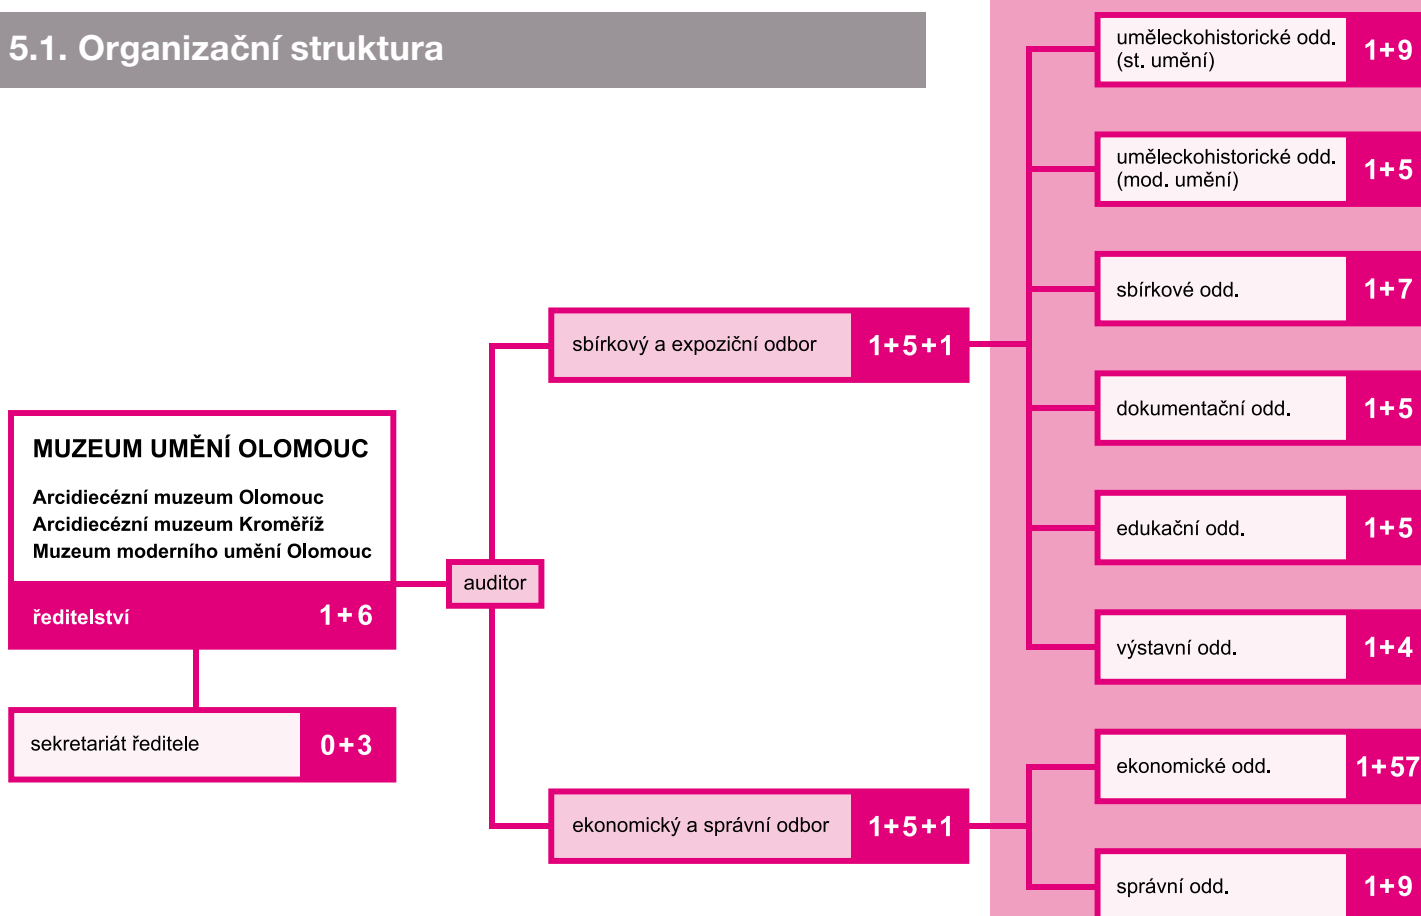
5.1. Organizační struktura

MUZEUM UMĚNÍ OLOMOUC

Arcidiecézní muzeum Olomouc
Arcidiecézní muzeum Kroměříž
Muzeum moderního umění Olomouc

ředitelství 1+6

sekretariát ředitele 0+3

auditor

sbírkový a expoziční odbor 1+5+1

ekonomický a správní odbor 1+5+1

uměleckohistorické odd. (st. umění) 1+9

uměleckohistorické odd. (mod. umění) 1+5

sbírkové odd. 1+7

dokumentační odd. 1+5

edukační odd. 1+5

výstavní odd. 1+4

ekonomické odd. 1+57

správní odd. 1+9